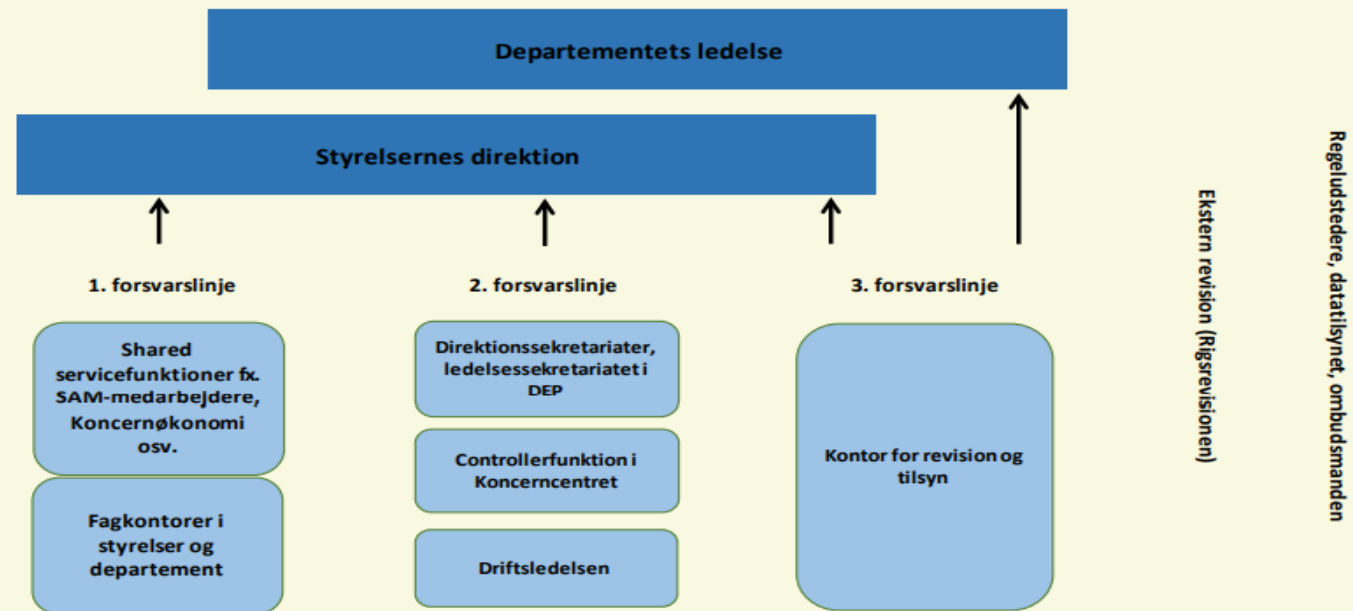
Departementets ledelse

Styrelsernes direktion

1. forsvarslinje

Shared servicefunktioner fx. SAM-medarbejdere, Koncernøkonomi osv.

Fagkontorer i styrelser og departement

2. forsvarslinje

Direktionssekretariater, ledelsessekretariatet i DEP

Controllerfunktion i Koncerncentret

Driftsledelsen

3. forsvarslinje

Kontor for revision og tilsyn

Ekstern revision (Rigsrevisionen)

Regeludstedere, datatilsynet, ombudsmanden